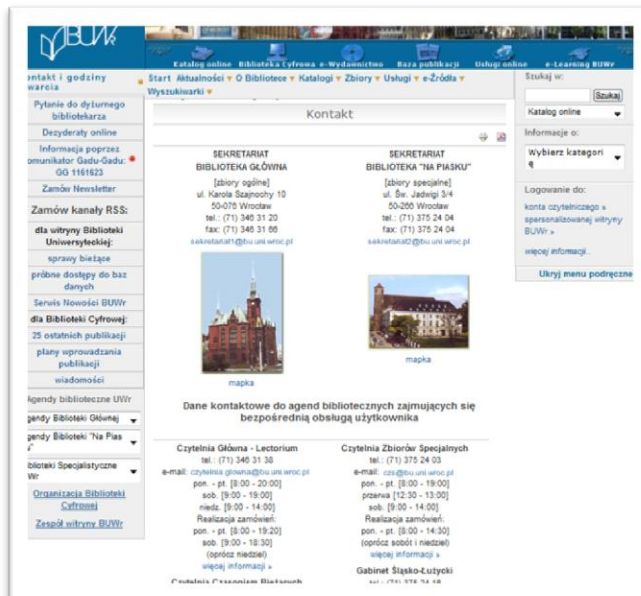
BUWr

Katalog online Biblioteka Cyfrowa e-Wydawnictwo Baza publikacji Usługi online e-Learning BUWr

ontakt i godziny warcia

Pytanie do dyżurnego bibliotekarza

Dezyderaty online

Informacja poprzez omunikator Gadu-Gadu: GG 1161623

Zamów Newsletter

Zamów kanały RSS:

dla witryny Biblioteki Uniwersyteckiej:

sprawy bieżące

próbne dostępy do baz danych

Serwis Nowości BUWr

dla Biblioteki Cyfrowej:

25 ostatnich publikacji

plany wprowadzania publikacji

wiadomości

gendy biblioteczne UWr

gendy Biblioteki Głównej

gendy Biblioteki "Na Pias

iblioteki Specjalistyczne Wr

Organizacja Biblioteki Cyfrowej

Zespół witryny BUWr

Start Aktualności O Bibliotece Katalogi Zbiory Usługi e-Źródła Wyszukiwarki

Kontakt

SEKRETARIAT BIBLIOTEKA GŁÓWNA
[zbiory ogólne]
ul. Karola Szajnochy 10
50-076 Wrocław
tel.: (71) 346 31 20
fax: (71) 346 31 66
sekretariat1@bu.uni.wroc.pl

mapka

SEKRETARIAT BIBLIOTEKA "NA PIASKU"
[zbiory specjalne]
ul. Św. Jadwigi 3/4
50-266 Wrocław
tel.: (71) 375 24 04
fax: (71) 375 24 04
sekretariat2@bu.uni.wroc.pl

mapka

Dane kontaktowe do agend bibliotecznych zajmujących się bezpośrednią obsługą użytkownika

Czytelnia Główna - Lectorium
tel.: (71) 346 31 38
e-mail: czytelnia.glowna@bu.uni.wroc.pl
pon. - pt. [8:00 - 20:00]
sob. [9:00 - 19:00]
niedz. [9:00 - 14:00]
Realizacja zamówień:
pon. - pt. [8:00 - 19:20]
sob. [9:00 - 18:30]
(oprócz niedziel)
więcej informacji »

Czytelnia Czasopism Bieżących

Czytelnia Zbiorów Specjalnych
tel.: (71) 375 24 03
e-mail: czs@bu.uni.wroc.pl
pon. - pt. [8:00 - 19:00]
przerwa [12:30 - 13:00]
sob. [9:00 - 14:00]
Realizacja zamówień:
pon. - pt. [8:00 - 14:30]
(oprócz sobót i niedziel)
więcej informacji »

Gabinet Śląsko-Łużycki
tel.: (71) 375 24 18

Szukaj w:
Szukaj
Katalog online

Informacje o:
Wybierz kategorię

Logowanie do:
konta czytelniczego » spersonalizowanej witryny BUWr »
więcej informacji..

Ukryj menu podręczne